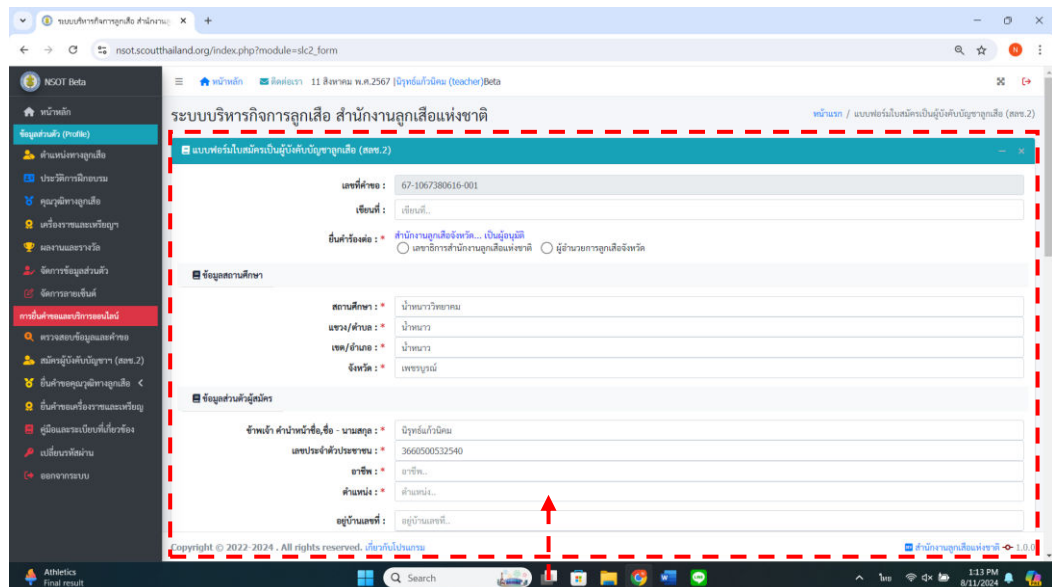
ระบบบริหารกิจการลูกเสือ สำนักงาน ×   +

nsot.scoutthailand.org/index.php?module=slc2_form

NSOT Beta

หน้าหลัก   ติดต่อเรา   11 สิงหาคม พ.ศ.2567 [นิรุทธ์แก้วนิคม (teacher)Beta

หน้าหลัก

ข้อมูลส่วนตัว (Profile)

ตำแหน่งทางลูกเสือ

ประวัติการฝึกอบรม

คุณวุฒิทางลูกเสือ

เครื่องราชและเหรียญฯ

ผลงานและรางวัล

จัดการข้อมูลส่วนตัว

จัดการลายเซ็นต์

การยื่นคำขอและบริการออนไลน์

ตรวจสอบข้อมูลและคำขอ

สมัครผู้บังคับบัญชาฯ (สลช.2)

ยื่นคำขอคุณวุฒิทางลูกเสือ <

ยื่นคำขอเครื่องราชและเหรียญ

คู่มือและระเบียบที่เกี่ยวข้อง

เปลี่ยนรหัสผ่าน

ออกจากระบบ

ระบบบริหารกิจการลูกเสือ สำนักงานลูกเสือแห่งชาติ

หน้าแรก / แบบฟอร์มใบสมัครเป็นผู้บังคับบัญชาลูกเสือ (สลช.2)

แบบฟอร์มใบสมัครเป็นผู้บังคับบัญชาลูกเสือ (สลช.2)

เลขที่คำขอ : 67-1067380616-001

เขียนที่ : เขียนที่...

ยื่นคำร้องต่อ : * สำนักงานลูกเสือจังหวัด... เป็นผู้อนุมัติ
เลขาธิการสำนักงานลูกเสือแห่งชาติ   ผู้อำนวยการลูกเสือจังหวัด

ข้อมูลสถานศึกษา

สถานศึกษา : * น้ำหนาววิทยาคม

แขวง/ตำบล : * น้ำหนาว

เขต/อำเภอ : * น้ำหนาว

จังหวัด : * เพชรบูรณ์

ข้อมูลส่วนตัวผู้สมัคร

ข้าพเจ้า คำนำหน้าชื่อ,ชื่อ - นามสกุล : * นิรุทธ์แก้วนิคม

เลขประจำตัวประชาชน : * 3660500532540

อาชีพ : * อาชีพ...

ตำแหน่ง : * ตำแหน่ง...

อยู่บ้านเลขที่ : อยู่บ้านเลขที่...

Copyright © 2022-2024 . All rights reserved. เกี่ยวกับโปรแกรม

สำนักงานลูกเสือแห่งชาติ 1.0.0

Athletics
Final result

Search

ไทย

1:13 PM
8/11/2024